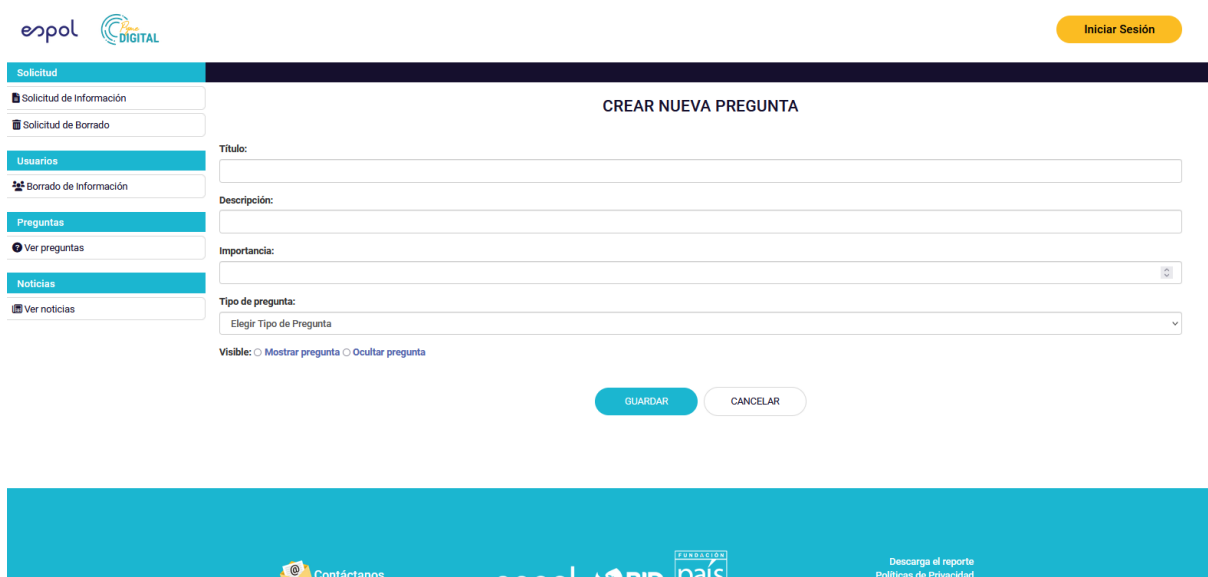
espol DIGITAL

Iniciar Sesión

Solicitud
Solicitud de Información
Solicitud de Borrado
Usuarios
Borrado de Información
Preguntas
Ver preguntas
Noticias
Ver noticias

CREAR NUEVA PREGUNTA

Título:

Descripción:

Importancia:

Tipo de pregunta:
Elegir Tipo de Pregunta

Visible: ○ Mostrar pregunta ○ Ocultar pregunta

GUARDAR CANCELAR

Contáctanos
espol BID FUNDACIÓN país
Descarga el reporte
Políticas de Privacidad